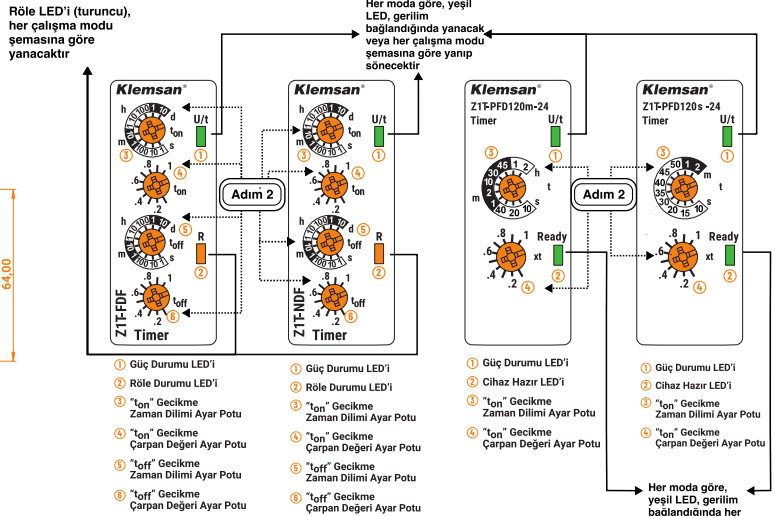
Röle LED'i (turuncu), her çalışma modu şemasına göre yanacaktır

Her moda göre, yeşil LED, gerilim bağlandığında yanacak veya her çalışma modu şemasına göre yanıp sönecektir

64,00

Klemsan®
h 1 10 100 1 d
m 10 100 1 s
t$_{on}$
U/t ①
③ ④
.8 1
.6 t$_{on}$
.4 .2
h d
t$_{off}$
m s
⑤ R ②
.8 1
.6 t$_{off}$
.4 .2 ⑥
Z1T-FDF
Timer

Adım 2

Klemsan®
U/t ①
t$_{on}$
③ ④
.8 1
.6 t$_{on}$
.4 .2
t$_{off}$
⑤ R ②
.8 1
.6 t$_{off}$
.4 .2 ⑥
Z1T-NDF
Timer

Klemsan®
Z1T-PFD120m-24
Timer
U/t ①
③ 45 1 2 h
30 t
10 20 40
m 40 20 10 s
Ready
.8 1
.6 xt
.4 .2 ④ ②

Adım 2

Klemsan®
Z1T-PFD120s -24
Timer
U/t ①
③ 50 1 2 m
40 t
35 30
30 20 15 10 s
Ready
.8 1
.6 xt
.4 .2 ④ ②

① Güç Durumu LED'i
② Röle Durumu LED'i
③ "t$_{on}$" Gecikme Zaman Dilimi Ayar Potu
④ "t$_{on}$" Gecikme Çarpan Değeri Ayar Potu
⑤ "t$_{off}$" Gecikme Zaman Dilimi Ayar Potu
⑥ "t$_{off}$" Gecikme Çarpan Değeri Ayar Potu

① Güç Durumu LED'i
② Röle Durumu LED'i
③ "t$_{on}$" Gecikme Zaman Dilimi Ayar Potu
④ "t$_{on}$" Gecikme Çarpan Değeri Ayar Potu
⑤ "t$_{off}$" Gecikme Zaman Dilimi Ayar Potu
⑥ "t$_{off}$" Gecikme Çarpan Değeri Ayar Potu

① Güç Durumu LED'i
② Cihaz Hazır LED'i
③ "t$_{on}$" Gecikme Zaman Dilimi Ayar Potu
④ "t$_{on}$" Gecikme Çarpan Değeri Ayar Potu

① Güç Durumu LED'i
② Cihaz Hazır LED'i
③ "t$_{on}$" Gecikme Zaman Dilimi Ayar Potu
④ "t$_{on}$" Gecikme Çarpan Değeri Ayar Potu

Her moda göre, yeşil LED, gerilim bağlandığında her